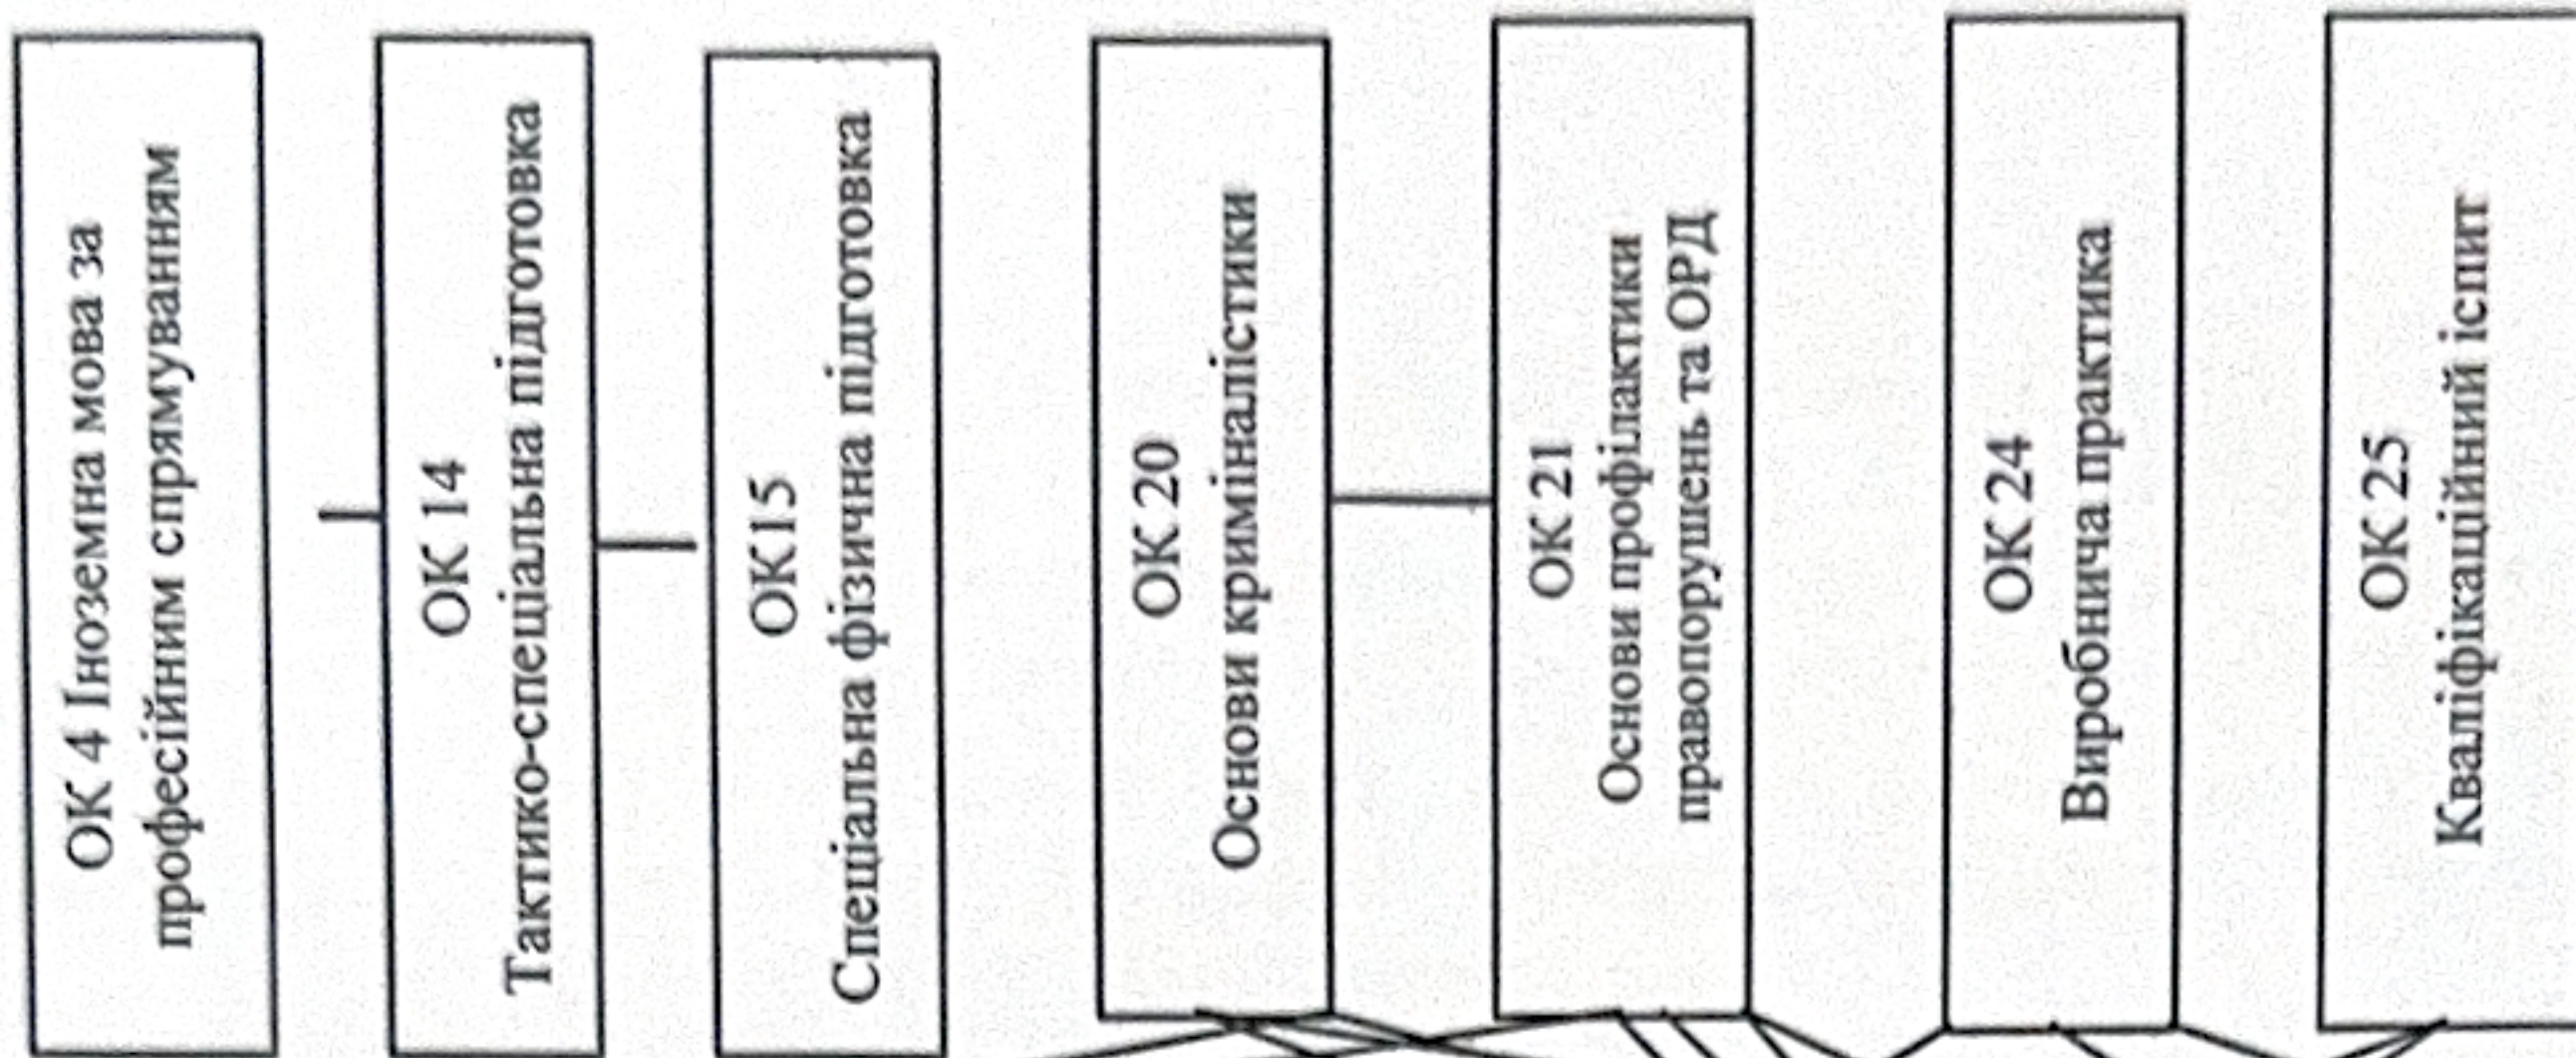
ОК 4 Іноземна мова за професійним спрямуванням

ОК 14 Тактико-спеціальна підготовка

ОК15 Спеціальна фізична підготовка

ОК 20 Основи криміналістики

ОК 21 Основи профілактики правопорушень та ОРД

ОК 24 Виробнича практика

ОК 25 Кваліфікаційний іспит